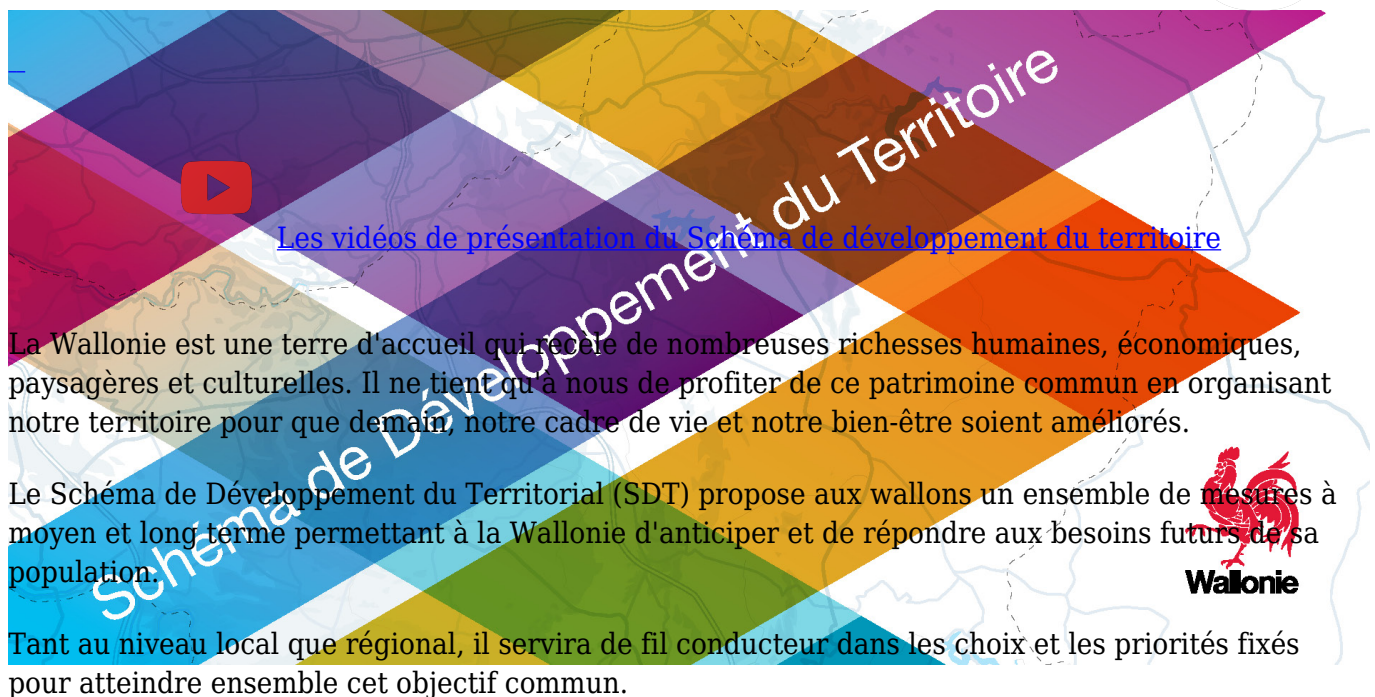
Schéma de Développement du Territoire

Les vidéos de présentation du Schéma de développement du territoire

La Wallonie est une terre d'accueil qui recèle de nombreuses richesses humaines, économiques, paysagères et culturelles. Il ne tient qu'à nous de profiter de ce patrimoine commun en organisant notre territoire pour que demain, notre cadre de vie et notre bien-être soient améliorés.

Le Schéma de Développement du Territorial (SDT) propose aux wallons un ensemble de mesures à moyen et long terme permettant à la Wallonie d'anticiper et de répondre aux besoins futurs de sa population.

Wallonie

Tant au niveau local que régional, il servira de fil conducteur dans les choix et les priorités fixés pour atteindre ensemble cet objectif commun.